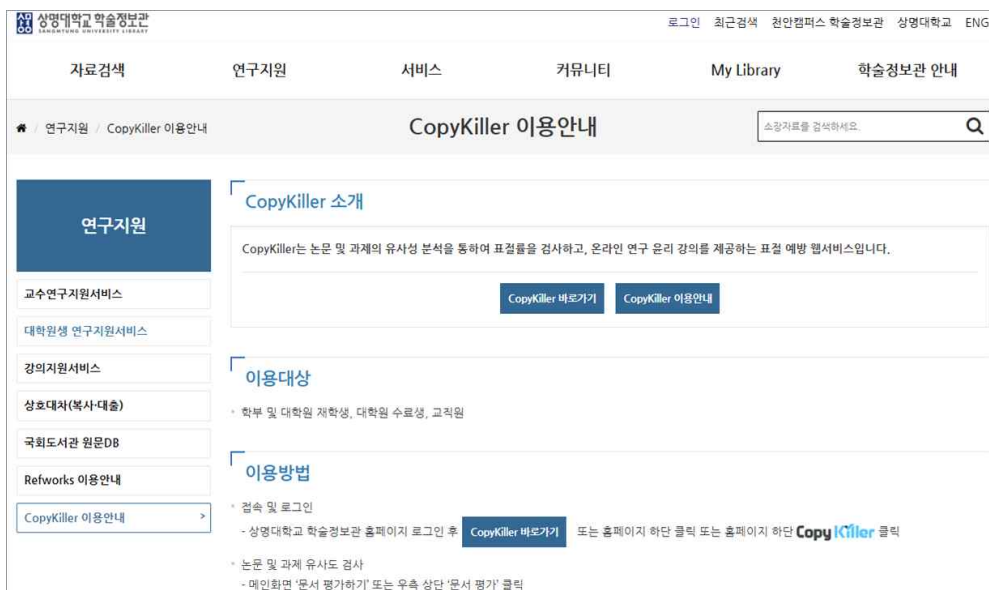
상명대학교 학술정보관
SANGMYUNG UNIVERSITY LIBRARY

로그인 최근검색 천안캠퍼스 학술정보관 상명대학교 ENG

자료검색 연구지원 서비스 커뮤니티 My Library 학술정보관 안내

연구지원 / CopyKiller 이용안내

CopyKiller 이용안내

소장자료를 검색하세요.

연구지원

교수연구지원서비스

대학원생 연구지원서비스

강의지원서비스

상호대차(복사·대출)

국회도서관 원문DB

Refworks 이용안내

CopyKiller 이용안내 >

CopyKiller 소개

CopyKiller는 논문 및 과제의 유사성 분석을 통하여 표절률을 검사하고, 온라인 연구 윤리 강의를 제공하는 표절 예방 웹서비스입니다.

CopyKiller 바로가기 CopyKiller 이용안내

이용대상

학부 및 대학원 재학생, 대학원 수료생, 교직원

이용방법

접속 및 로그인

- 상명대학교 학술정보관 홈페이지 로그인 후 CopyKiller 바로가기 또는 홈페이지 하단 클릭 또는 홈페이지 하단 Copy Killer 클릭

논문 및 과제 유사도 검사

- 메인화면 '문서 평가하기' 또는 우측 상단 '문서 평가' 클릭